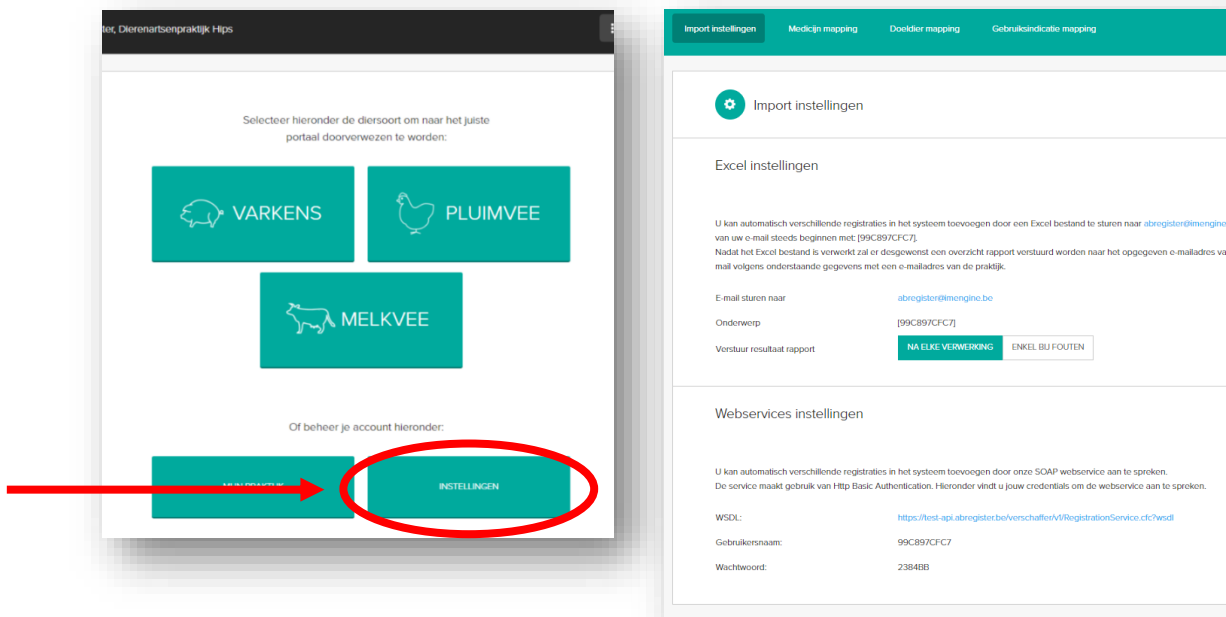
ter, Dierenartsenpraktijk Hips

Selecteer hieronder de diersoort om naar het juiste portaal doorverwezen te worden:

VARKENS

PLUIMVEE

MELKVEE

Of beheer je account hieronder:

MIJN PRAKTIJK

INSTELLINGEN

Import instellingen

Medicijn mapping

Doeldier mapping

Gebruiksindicatie mapping

Import instellingen

Excel instellingen

U kan automatisch verschillende registraties in het systeem toevoegen door een Excel bestand te sturen naar abregister@imengine van uw e-mail steeds beginnen met: [99C897CFC7].
Nadat het Excel bestand is verwerkt zal er desgewenst een overzicht rapport verstuurd worden naar het opgegeven e-mailadres va mail volgens onderstaande gegevens met een e-mailadres van de praktijk.

E-mail sturen naar abregister@imengine.be

Onderwerp [99C897CFC7]

Verstuur resultaat rapport NA ELKE VERWERKING ENKEL BIJ FOUTEN

Webservices instellingen

U kan automatisch verschillende registraties in het systeem toevoegen door onze SOAP webservice aan te spreken.
De service maakt gebruik van Http Basic Authentication. Hieronder vindt u jouw credentials om de webservice aan te spreken.

WSDL: https://test-api.abregister.be/verschaffer/v1/RegistrationService.cfc?wsdl

Gebruikersnaam: 99C897CFC7

Wachtwoord: 2384BB